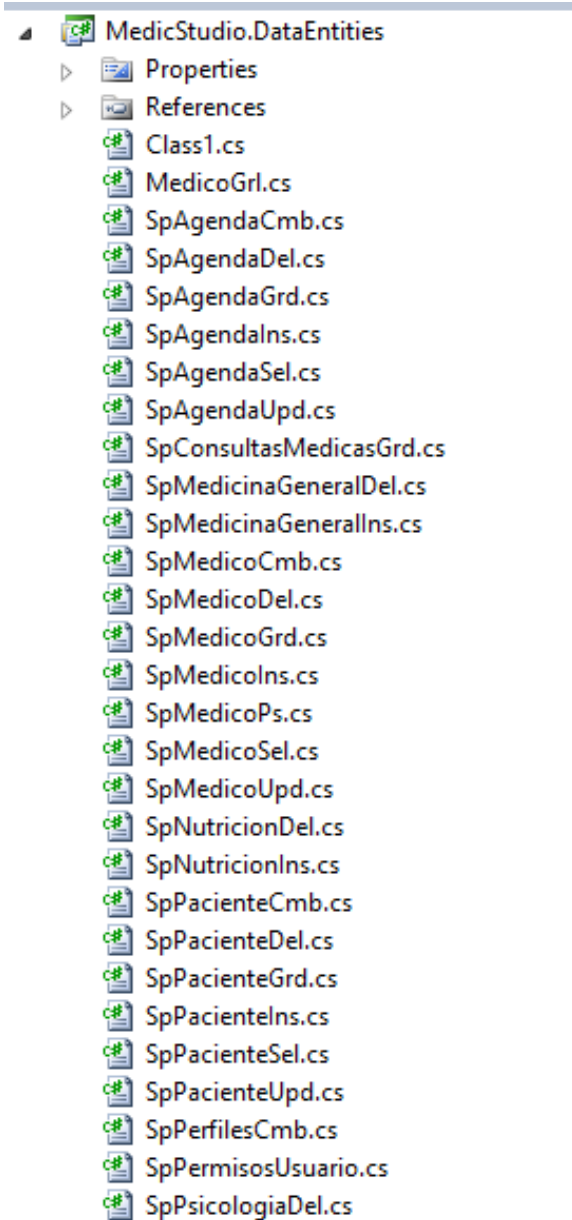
MedicStudio.DataEntities
Properties
References
Class1.cs
MedicoGrl.cs
SpAgendaCmb.cs
SpAgendaDel.cs
SpAgendaGrd.cs
SpAgendaIns.cs
SpAgendaSel.cs
SpAgendaUpd.cs
SpConsultasMedicasGrd.cs
SpMedicinaGeneralDel.cs
SpMedicinaGeneralIns.cs
SpMedicoCmb.cs
SpMedicoDel.cs
SpMedicoGrd.cs
SpMedicoIns.cs
SpMedicoPs.cs
SpMedicoSel.cs
SpMedicoUpd.cs
SpNutricionDel.cs
SpNutricionIns.cs
SpPacienteCmb.cs
SpPacienteDel.cs
SpPacienteGrd.cs
SpPacienteIns.cs
SpPacienteSel.cs
SpPacienteUpd.cs
SpPerfilesCmb.cs
SpPermisosUsuario.cs
SpPsicologiaDel.cs